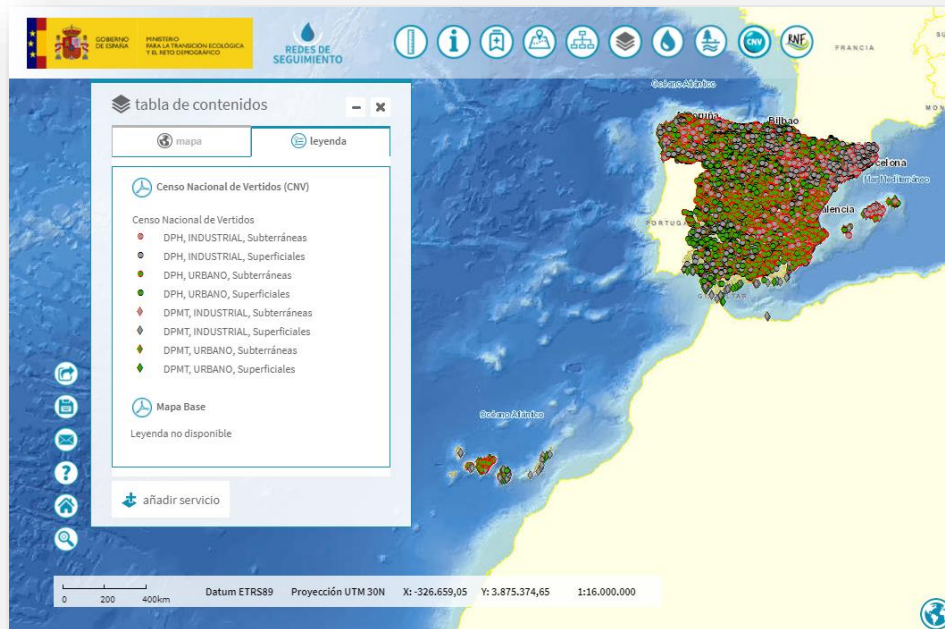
GOBIERNO DE ESPAÑA
MINISTERIO PARA LA TRANSICIÓN ECOLÓGICA Y EL RETO DEMOGRÁFICO

REDES DE SEGUIMIENTO

CNV
RNF

FRANCIA
MON

Océano Atlántico
Bilbao
celona
Mar Mediterráneo
alencia
PORTUG
GIBRALTAR

Océano Atlántico

tabla de contenidos

mapa
leyenda

Censo Nacional de Vertidos (CNV)

Censo Nacional de Vertidos
DPH, INDUSTRIAL, Subterráneas
DPH, INDUSTRIAL, Superficiales
DPH, URBANO, Subterráneas
DPH, URBANO, Superficiales
DPMT, INDUSTRIAL, Subterráneas
DPMT, INDUSTRIAL, Superficiales
DPMT, URBANO, Subterráneas
DPMT, URBANO, Superficiales

Mapa Base

Leyenda no disponible

añadir servicio

0 200 400km
Datum ETRS89 Proyección UTM 30N X: -326.659,05 Y: 3.875.374,65 1:16.000.000